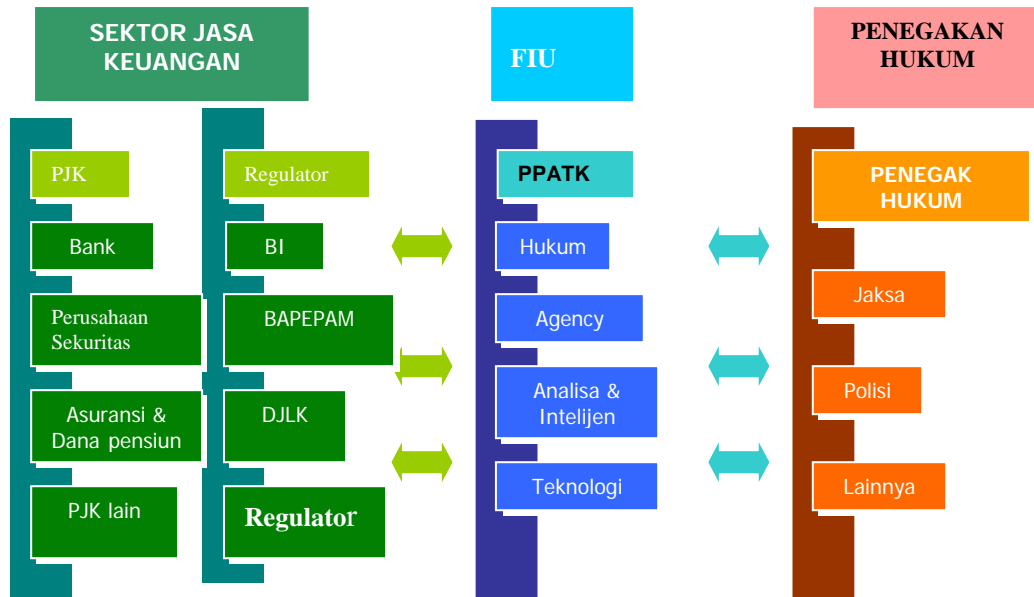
SEKTOR JASA KEUANGAN

FIU

PENEGAKAN HUKUM

PJK

Bank

Perusahaan Sekuritas

Asuransi & Dana pensiun

PJK lain

Regulator

BI

BAPEPAM

DJLK

Regulator

PPATK

Hukum

Agency

Analisa & Intelijen

Teknologi

PENEGAK HUKUM

Jaksa

Polisi

Lainnya